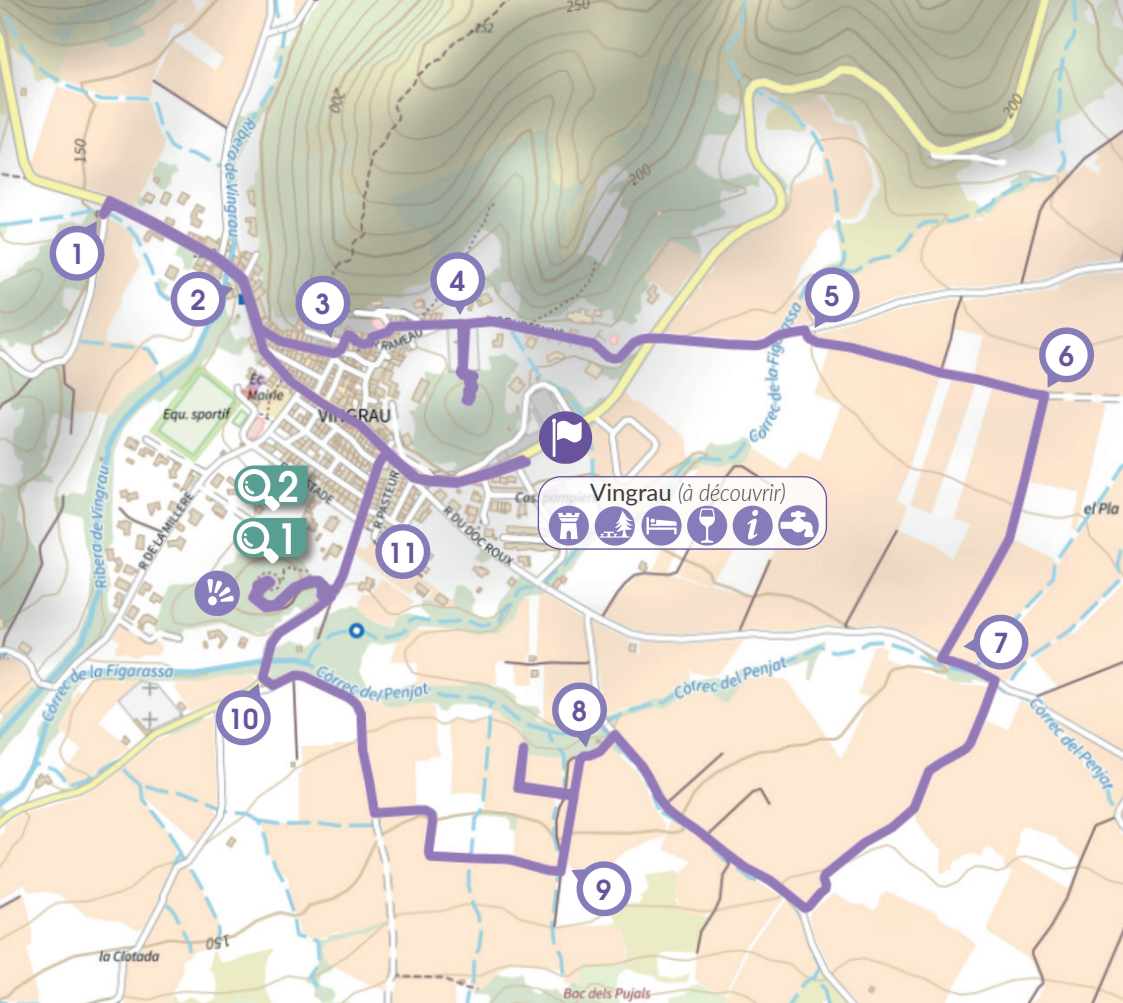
250
252
200
200
200
150
Ribera de Vingrau
1
2
3
4
5
6
7
8
9
10
11
R RAMEAU
Ec. Mairie
Equ. sportif
VINGRAU
2
1
R DE LA MILLERE
R PASTEUR
R DU DOC ROUX
Vingrau (à découvrir)
Còrrec de la Figarassa
Ribera de Vingrau
Còrrec de la Figarassa
Còrrec del Penjat
Còrrec del Penjat
Còrrec del Penjat
el Pla
la Clotada
150
Bac dels Pujals